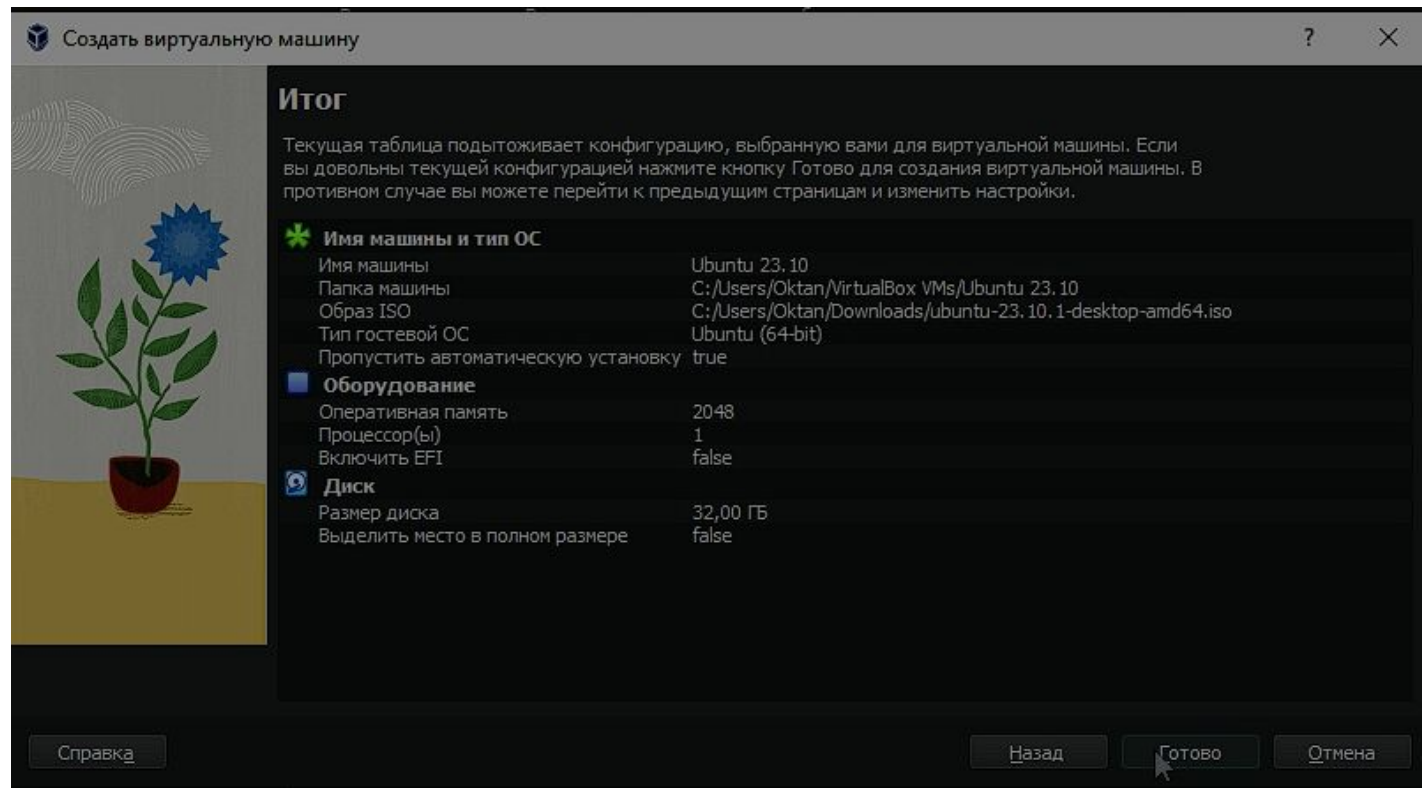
Создать виртуальную машину

?

Итог

Текущая таблица подытоживает конфигурацию, выбранную вами для виртуальной машины. Если вы довольны текущей конфигурацией нажмите кнопку Готово для создания виртуальной машины. В противном случае вы можете перейти к предыдущим страницам и изменить настройки.

Имя машины и тип ОС

| | |
|---|---|
| Имя машины | Ubuntu 23.10 |
| Папка машины | C:/Users/Oktan/VirtualBox VMs/Ubuntu 23.10 |
| Образ ISO | C:/Users/Oktan/Downloads/ubuntu-23.10.1-desktop-amd64.iso |
| Тип гостевой ОС | Ubuntu (64-bit) |
| Пропустить автоматическую установку | true |

Оборудование

| | |
|---|---|
| Оперативная память | 2048 |
| Процессор(ы) | 1 |
| Включить EFI | false |

Диск

| | |
|---|---|
| Размер диска | 32,00 ГБ |
| Выделить место в полном размере | false |

Справка

Назад

Готово

Отмена